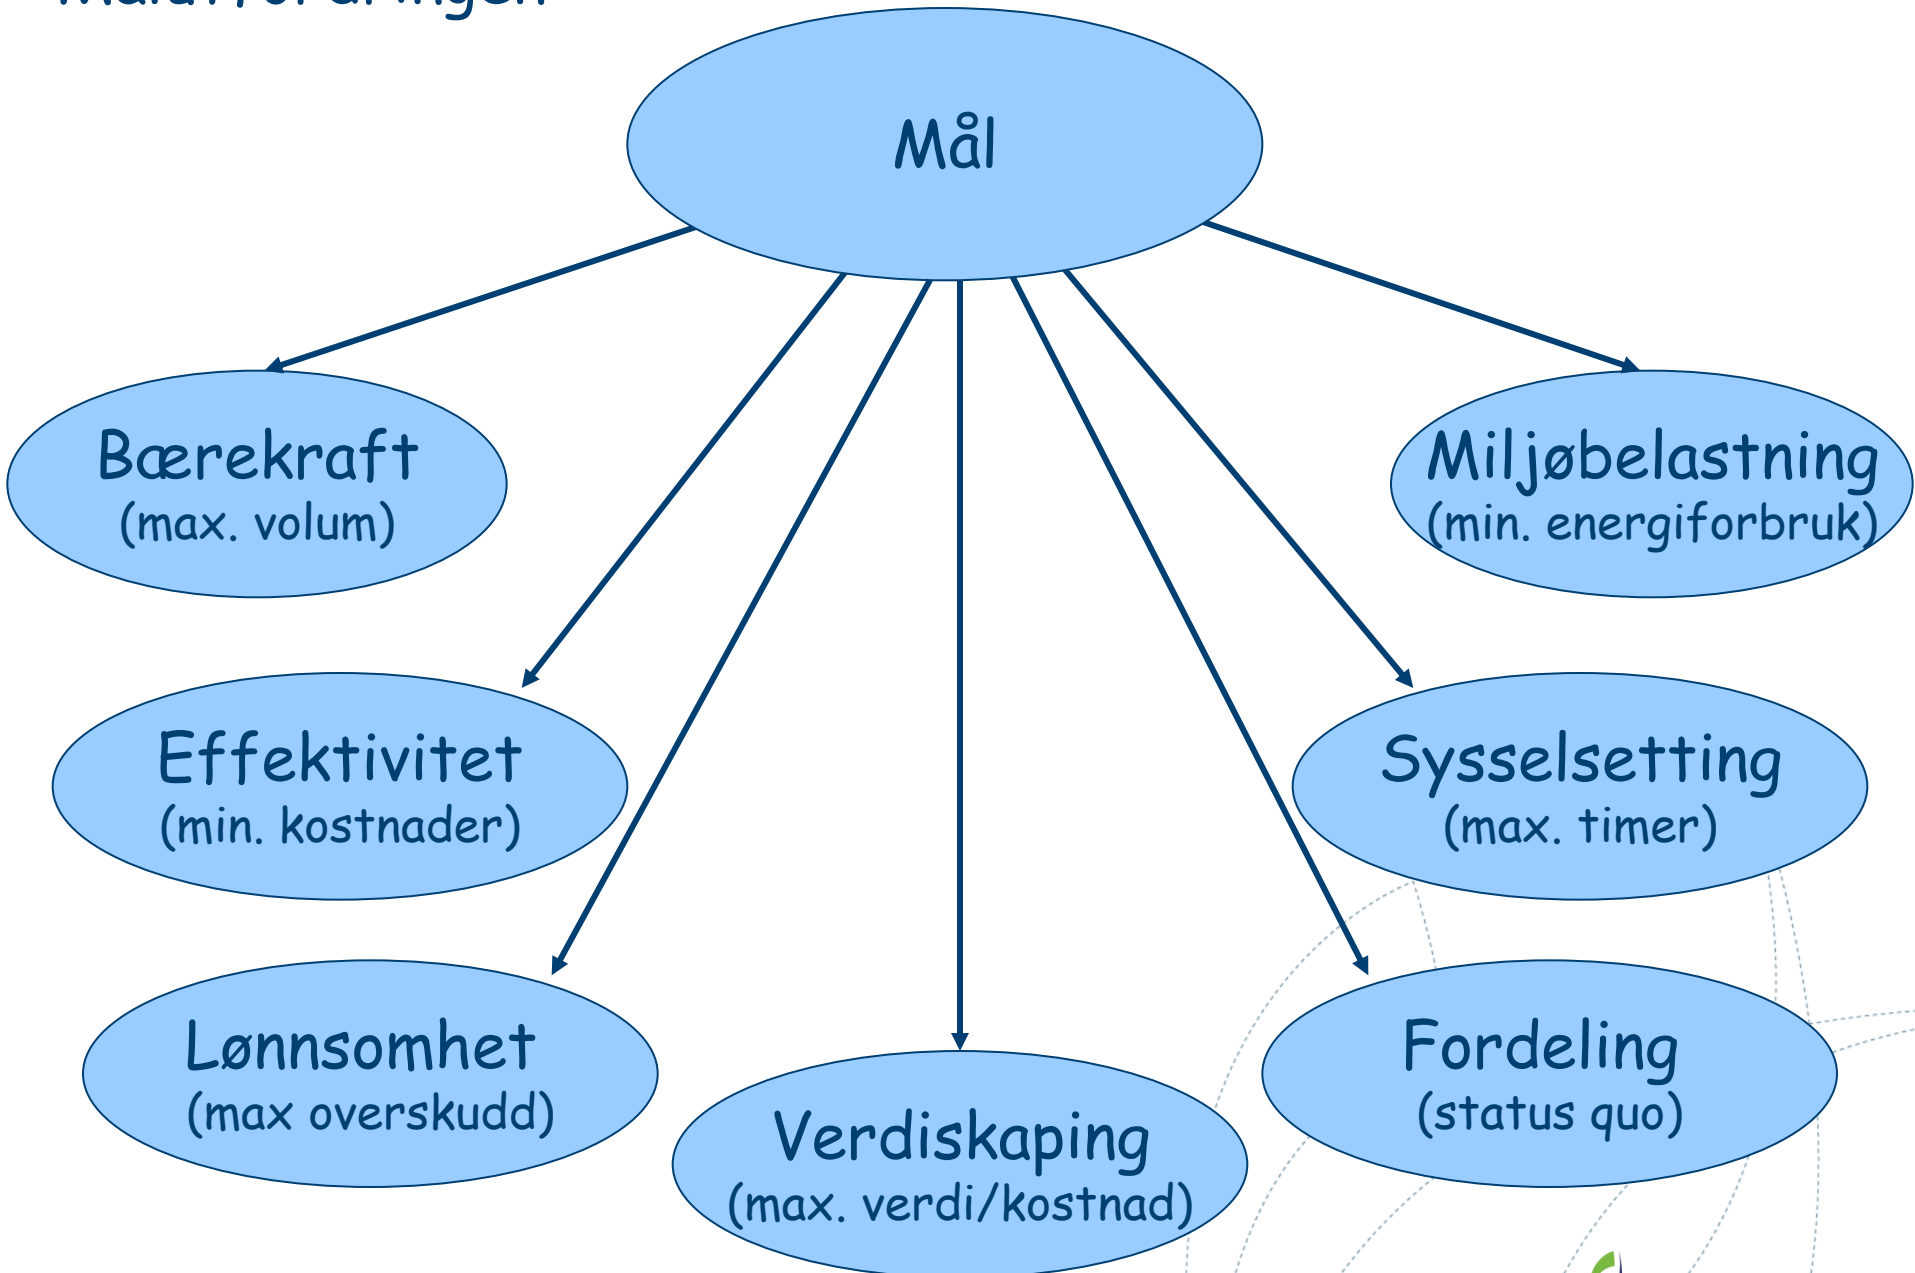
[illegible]

Mål

Bærekraft
(max. volum)

Miljøbelastning
(min. energiforbruk)

Effektivitet
(min. kostnader)

Sysselsetting
(max. timer)

Lønnsomhet
(max overskudd)

Verdiskaping
(max. verdi/kostnad)

Fordeling
(status quo)